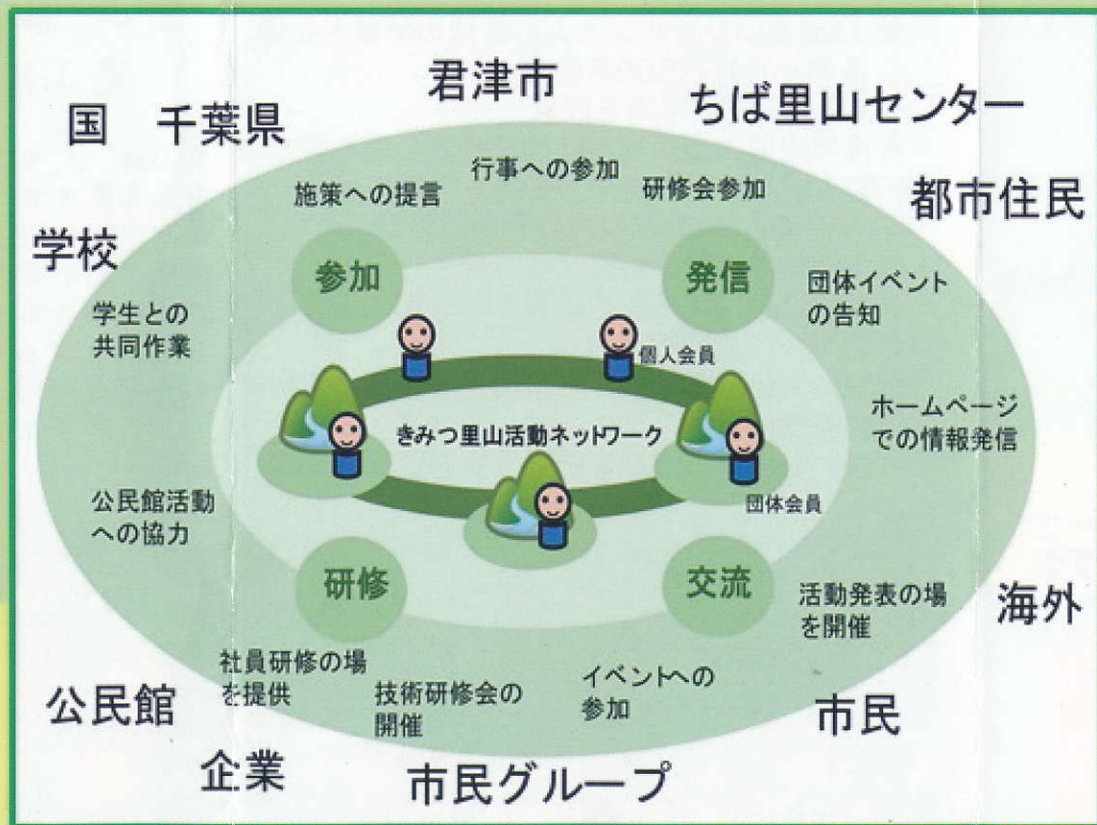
国　千葉県

君津市

ちば里山センター

都市住民

学校

施策への提言

行事への参加

研修会参加

参加

発信

団体イベントの告知

学生との共同作業

個人会員

きみつ里山活動ネットワーク

ホームページでの情報発信

団体会員

公民館活動への協力

研修

交流

活動発表の場を開催

海外

社員研修の場を提供

技術研修会の開催

イベントへの参加

公民館

市民

企業

市民グループ